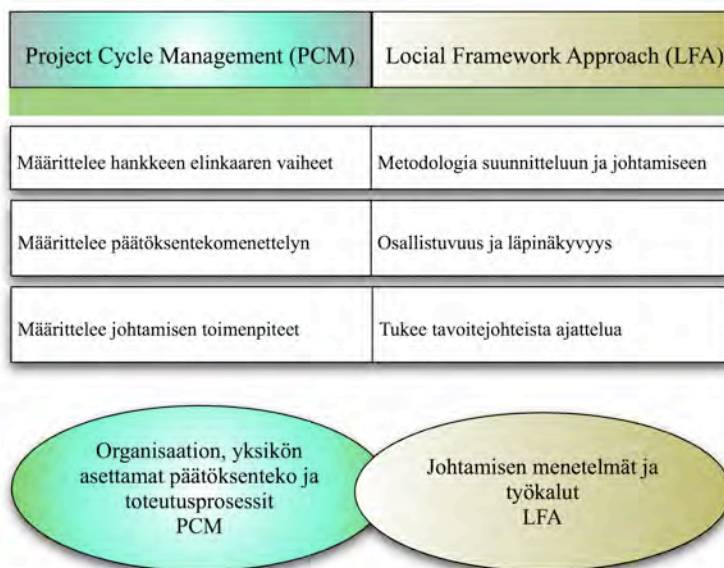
| Project Cycle Management (PCM) | Locial Framework Approach (LFA) |
|---|---|
| Määrittelee hankkeen elinkaaren vaiheet | Metodologia suunnitteluun ja johtamiseen |
| Määrittelee päätöksentekomenettelyn | Osallistuvuus ja läpinäkyvyys |
| Määrittelee johtamisen toimenpiteet | Tukee tavoitejohteista ajattelua |

Organisaation, yksikön asettamat päätöksenteko ja toteutusprosessit PCM

Johtamisen menetelmät ja työkalut LFA